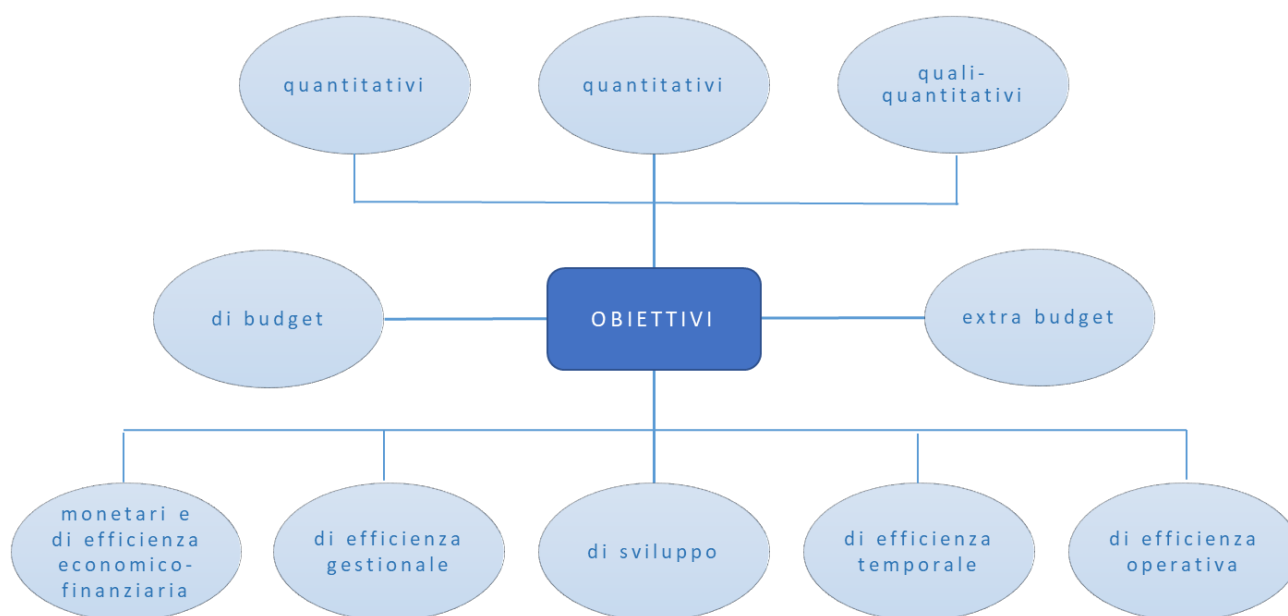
quantitativi

quantitativi

quali-quantitativi

di budget

OBIETTIVI

extra budget

monetari e di efficienza economico-finanziaria

di efficienza gestionale

di sviluppo

di efficienza temporale

di efficienza operativa